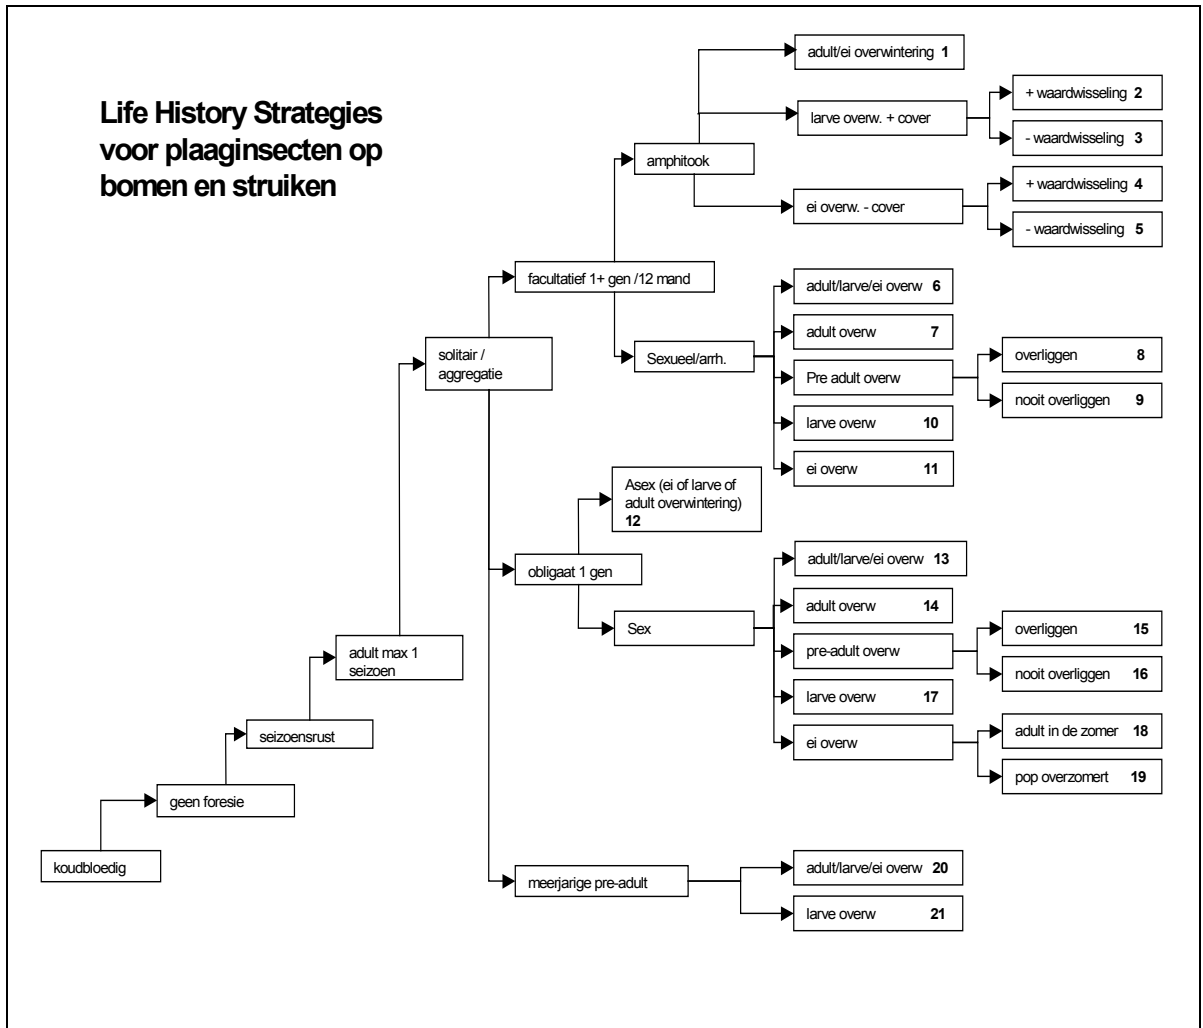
Life History Strategies voor plaaginsecten op bomen en struiken

adult/ei overwintering 1

larve overw. + cover

+ waardwisseling 2

- waardwisseling 3

amphitook

ei overw. - cover

+ waardwisseling 4

- waardwisseling 5

facultatief 1+ gen /12 mand

adult/larve/ei overw 6

adult overw 7

solitair / aggregatie

Sexueel/arrh.

Pre adult overw

overliggen 8

nooit overliggen 9

larve overw 10

ei overw 11

Asex (ei of larve of adult overwintering) 12

obligaat 1 gen

adult/larve/ei overw 13

adult overw 14

Sex

pre-adult overw

overliggen 15

nooit overliggen 16

adult max 1 seizoen

larve overw 17

seizoensrust

ei overw

adult in de zomer 18

pop overzomert 19

geen foresie

koudbloedig

meerjarige pre-adult

adult/larve/ei overw 20

larve overw 21